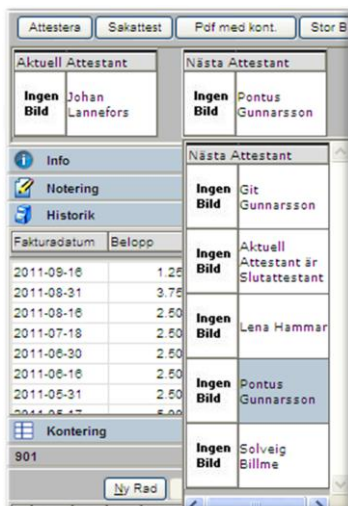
Attestera | Sakattest | Pdf med kont. | Stor B

Aktuell Attestant
Ingen Bild | Johan Lannefors

Nästa Attestant
Ingen Bild | Pontus Gunnarsson

Info
Notering
Historik

| Fakturadatum | Belopp |
|---|---|
| 2011-09-16 | 1.25 |
| 2011-08-31 | 3.75 |
| 2011-08-16 | 2.50 |
| 2011-07-18 | 2.50 |
| 2011-06-30 | 2.50 |
| 2011-06-16 | 2.50 |
| 2011-05-31 | 2.50 |
| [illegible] | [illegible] |

Kontering
901
Ny Rad

Nästa Attestant
Ingen Bild | Git Gunnarsson
Ingen Bild | Aktuell Attestant är Slutattestant
Ingen Bild | Lena Hammar
Ingen Bild | Pontus Gunnarsson
Ingen Bild | Solveig Billme